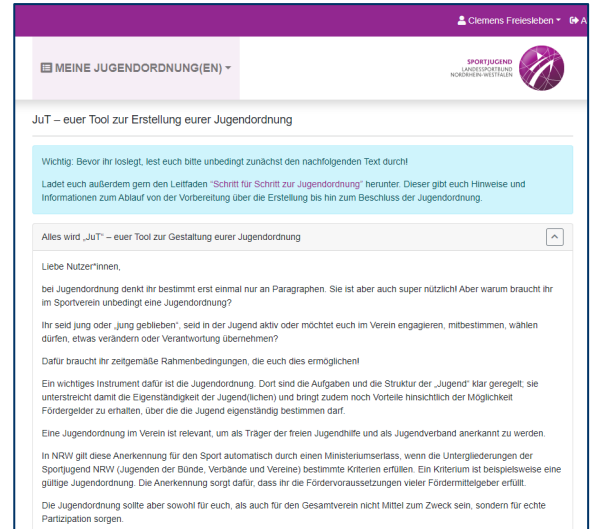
Clemens Freiesleben ▾ A

MEINE JUGENDORDNUNG(EN) ▾

SPORTJUGEND LANDESSPORTBUND NORDRHEIN-WESTFALEN

JuT – euer Tool zur Erstellung eurer Jugendordnung

Wichtig: Bevor ihr loslegt, lest euch bitte unbedingt zunächst den nachfolgenden Text durch!

Ladet euch außerdem gern den Leitfaden "Schritt für Schritt zur Jugendordnung" herunter. Dieser gibt euch Hinweise und Informationen zum Ablauf von der Vorbereitung über die Erstellung bis hin zum Beschluss der Jugendordnung.

Alles wird „JuT" – euer Tool zur Gestaltung eurer Jugendordnung

Liebe Nutzer*innen,

bei Jugendordnung denkt ihr bestimmt erst einmal nur an Paragraphen. Sie ist aber auch super nützlich! Aber warum braucht ihr im Sportverein unbedingt eine Jugendordnung?

Ihr seid jung oder „jung geblieben", seid in der Jugend aktiv oder möchtet euch im Verein engagieren, mitbestimmen, wählen dürfen, etwas verändern oder Verantwortung übernehmen?

Dafür braucht ihr zeitgemäße Rahmenbedingungen, die euch dies ermöglichen!

Ein wichtiges Instrument dafür ist die Jugendordnung. Dort sind die Aufgaben und die Struktur der „Jugend" klar geregelt; sie unterstreicht damit die Eigenständigkeit der Jugend(lichen) und bringt zudem noch Vorteile hinsichtlich der Möglichkeit Fördergelder zu erhalten, über die die Jugend eigenständig bestimmen darf.

Eine Jugendordnung im Verein ist relevant, um als Träger der freien Jugendhilfe und als Jugendverband anerkannt zu werden.

In NRW gilt diese Anerkennung für den Sport automatisch durch einen Ministeriumserlass, wenn die Untergliederungen der Sportjugend NRW (Jugenden der Bünde, Verbände und Vereine) bestimmte Kriterien erfüllen. Ein Kriterium ist beispielsweise eine gültige Jugendordnung. Die Anerkennung sorgt dafür, dass ihr die Fördervoraussetzungen vieler Fördermittelgeber erfüllt.

Die Jugendordnung sollte aber sowohl für euch, als auch für den Gesamtverein nicht Mittel zum Zweck sein, sondern für echte Partizipation sorgen.